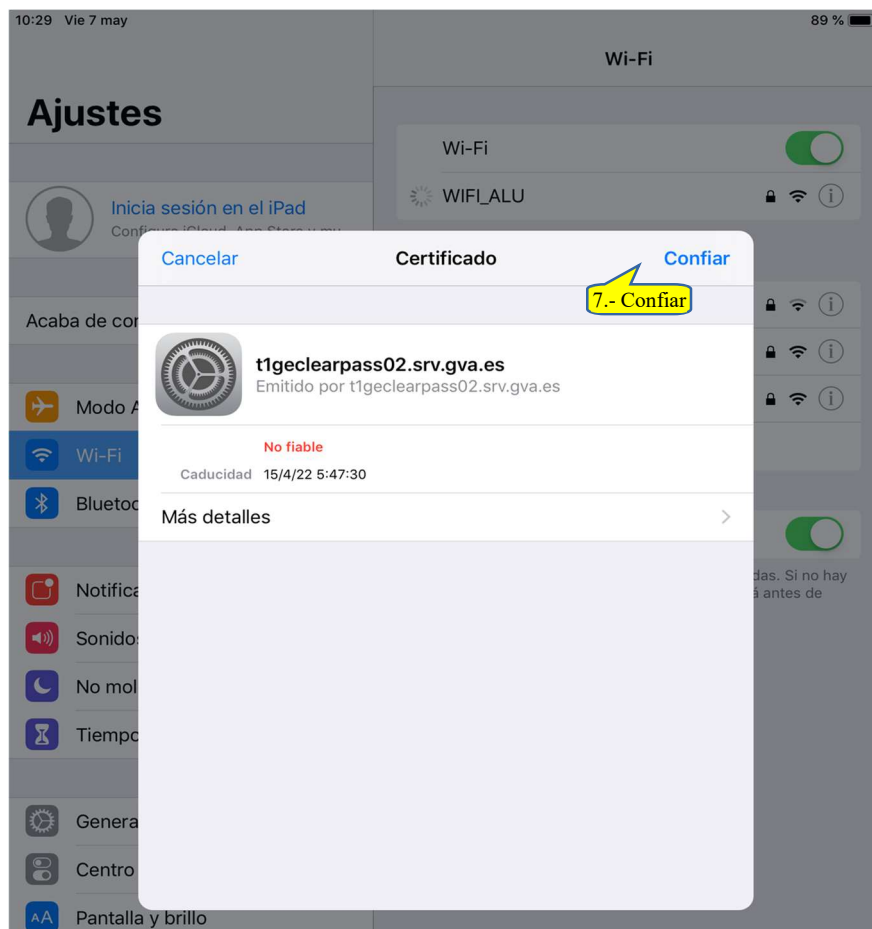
10:29 Vie 7 may

89 %

Ajustes

Inicia sesión en el iPad

Configura iCloud, App Store y mu

Acaba de cor

Modo A

Wi-Fi

Blueto

Notifica

Sonidos

No mol

Tiempo

Genera

Centro

Pantalla y brillo

Wi-Fi

Wi-Fi

WIFI_ALU

das. Si no hay

á antes de

Cancelar

Certificado

Confiar

7.- Confiar

t1geclearpass02.srv.gva.es

Emitido por t1geclearpass02.srv.gva.es

No fiable

Caducidad 15/4/22 5:47:30

Más detalles